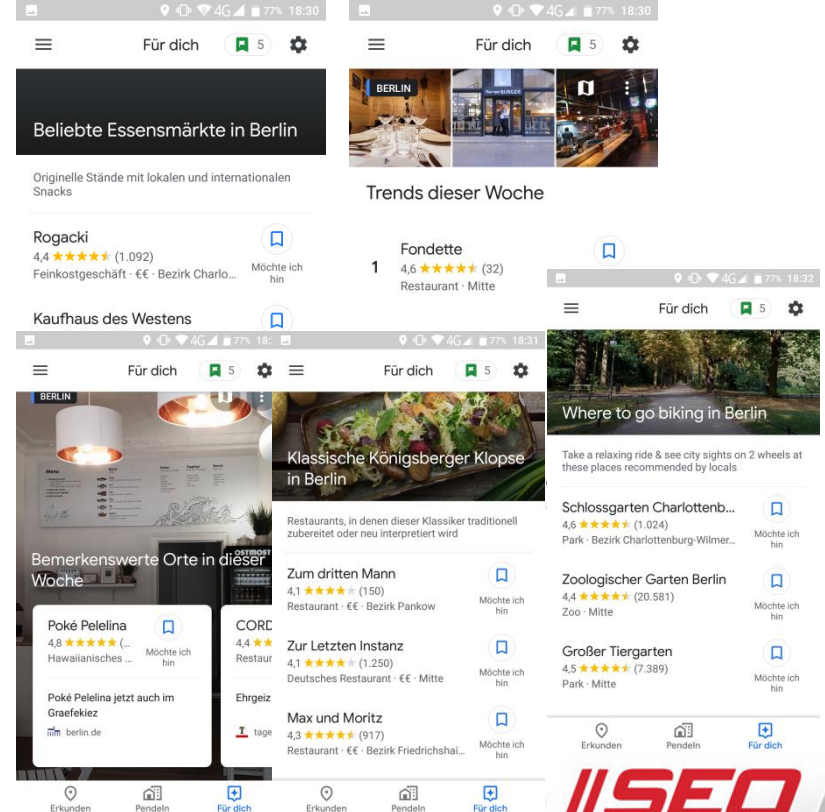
4G 77% 18:30

Für dich 5

Beliebte Essensmärkte in Berlin

Originelle Stände mit lokalen und internationalen Snacks

Rogacki
4,4 ★★★★★ (1.092)
Feinkostgeschäft · €€ · Bezirk Charlo...
Möchte ich hin

Kaufhaus des Westens

4G 77% 18:30

Für dich 5

BERLIN

Trends dieser Woche

1 Fondette
4,6 ★★★★★ (32)
Restaurant · Mitte

4G 77% 18:32

Für dich 5

Where to go biking in Berlin

Take a relaxing ride & see city sights on 2 wheels at these places recommended by locals

Schlossgarten Charlottenb...
4,6 ★★★★★ (1.024)
Park · Bezirk Charlottenburg-Wilmer...
Möchte ich hin

Zoologischer Garten Berlin
4,4 ★★★★★ (20.581)
Zoo · Mitte
Möchte ich hin

Großer Tiergarten
4,5 ★★★★★ (7.389)
Park · Mitte
Möchte ich hin

Erkunden Pendeln Für dich

4G 77% 18:

Für dich 5

BERLIN

Bemerkenswerte Orte in dieser Woche

Poké Pelelina
4,8 ★★★★★ (...
Hawaiianisches ...
Möchte ich hin

Poké Pelelina jetzt auch im Graefekiez
berlin.de

CORD
4,4 ★★
Restaur

Ehrgeiz
tage

Erkunden Pendeln Für dich

4G 77% 18:31

Für dich 5

Klassische Königsberger Klopse in Berlin

Restaurants, in denen dieser Klassiker traditionell zubereitet oder neu interpretiert wird

Zum dritten Mann
4,1 ★★★★ (150)
Restaurant · €€ · Bezirk Pankow
Möchte ich hin

Zur Letzten Instanz
4,1 ★★★★ (1.250)
Deutsches Restaurant · €€ · Mitte
Möchte ich hin

Max und Moritz
4,3 ★★★★★ (917)
Restaurant · €€ · Bezirk Friedrichshai...
Möchte ich hin

Erkunden Pendeln Für dich

//SEO